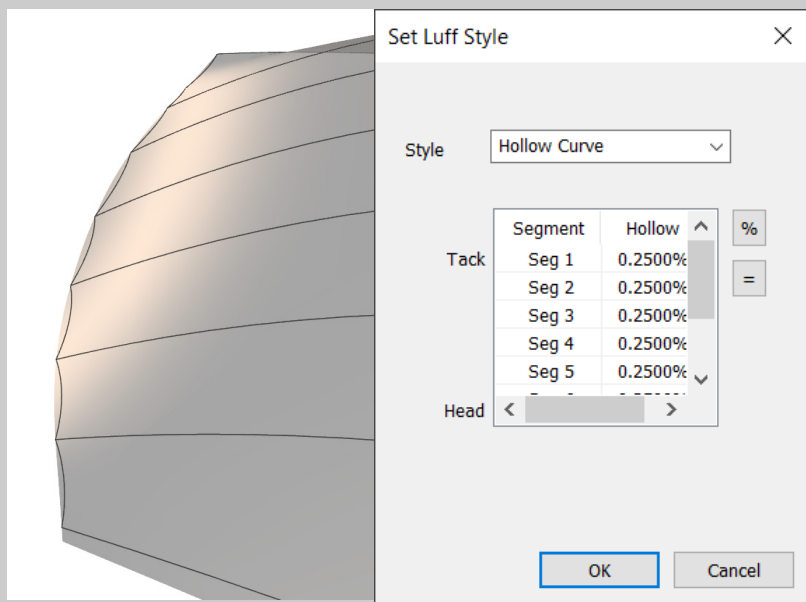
Set Luff Style

Style Hollow Curve

Tack

Head

| Segment | Hollow |
|---|---|
| Seg 1 | 0.2500% |
| Seg 2 | 0.2500% |
| Seg 3 | 0.2500% |
| Seg 4 | 0.2500% |
| Seg 5 | 0.2500% |
| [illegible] | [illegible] |

%

=

OK

Cancel